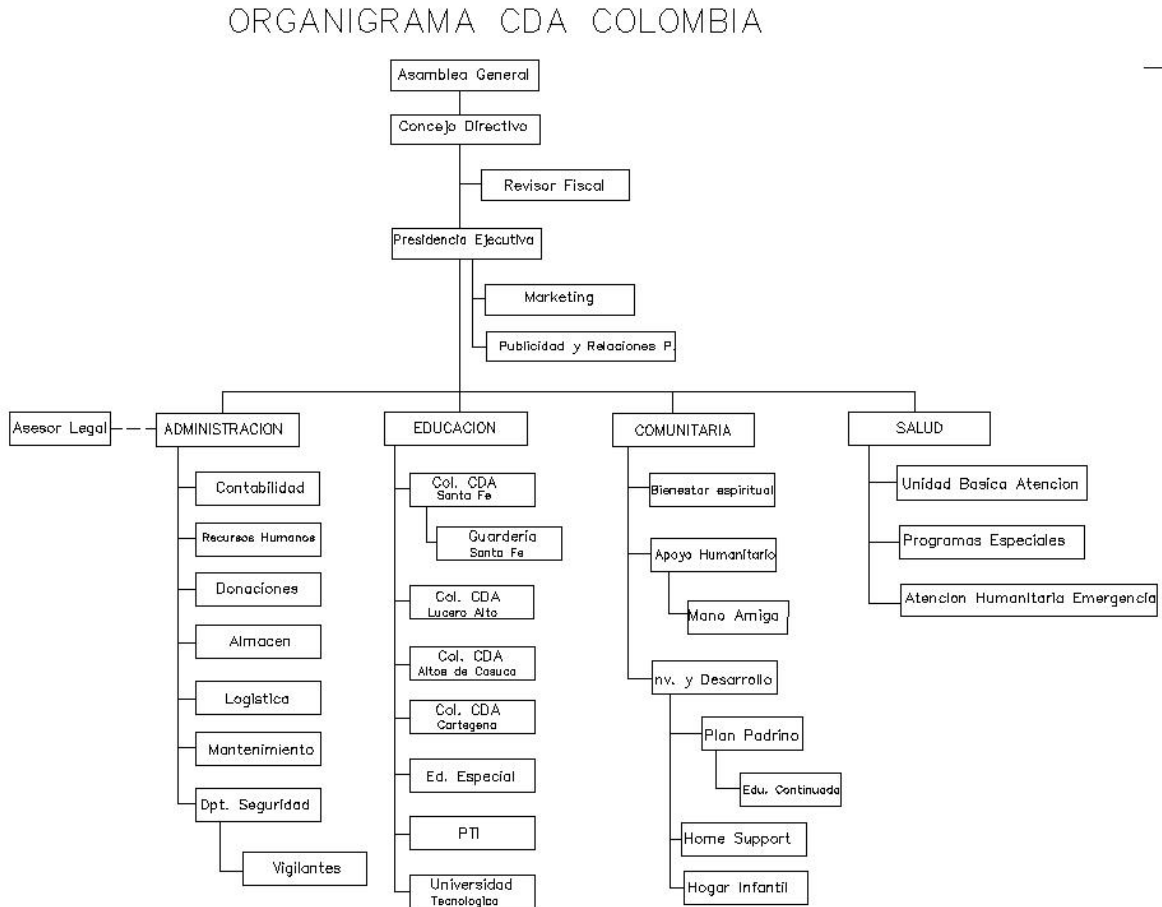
ORGANIGRAMA CDA COLOMBIA

Asamblea General

Concejo Directivo

Revisor Fiscal

Presidencia Ejecutiva

Marketing

Publicidad y Relaciones P.

Asesor Legal

ADMINISTRACION

Contabilidad

Recursos Humanos

Donaciones

Almacen

Logistica

Mantenimiento

Dpt. Seguridad

Vigilantes

EDUCACION

Col. CDA Santa Fe

Guarderia Santa Fe

Col. CDA Lucero Alto

Col. CDA Altos de Casuca

Col. CDA Cartagena

Ed. Especial

PTI

Universidad Tecnologica

COMUNITARIA

Bienestar espiritual

Apoyo Humanitario

Mano Amiga

nv. y Desarrollo

Plan Padrino

Edu. Continuada

Home Support

Hogar Infantil

SALUD

Unidad Basica Atencion

Programas Especiales

Atencion Humanitaria Emergencia